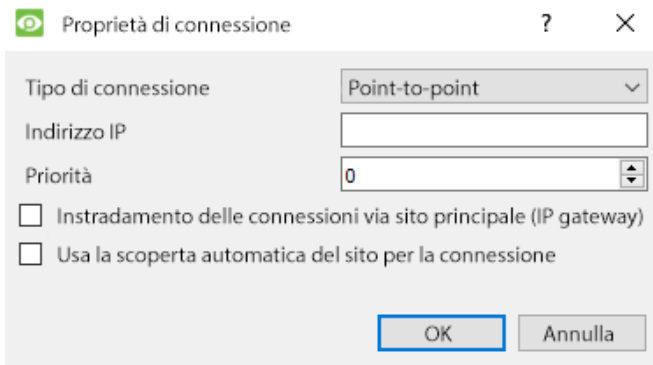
Proprietà di connessione ? ×

Tipo di connessione Point-to-point

Indirizzo IP

Priorità 0

Instradamento delle connessioni via sito principale (IP gateway)

Usa la scoperta automatica del sito per la connessione

OK Annulla